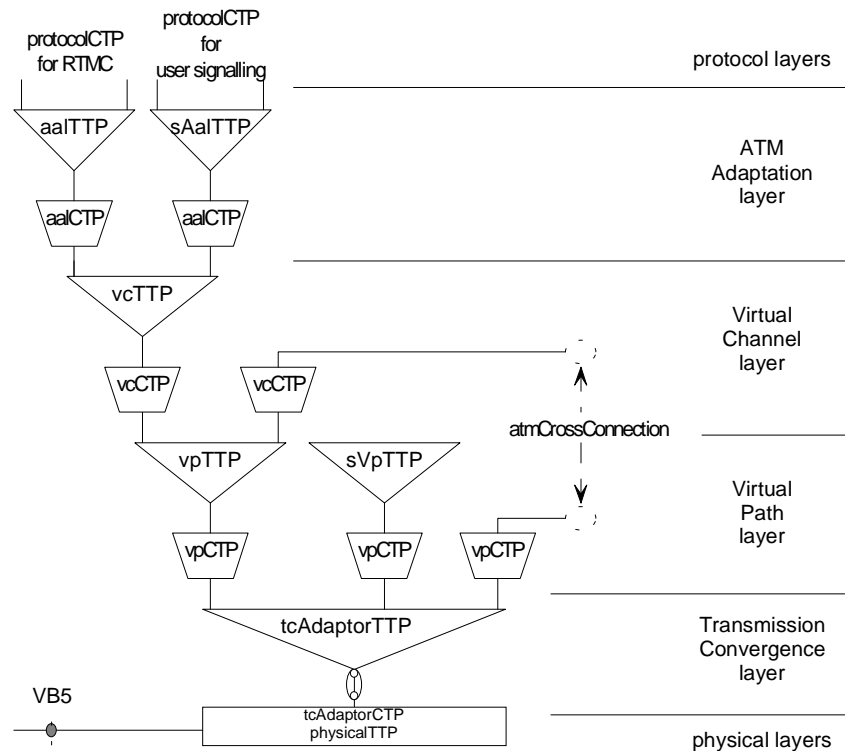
protocolCTP for RTMC

protocolCTP for user signalling

protocol layers

aalTTP

sAalTTP

ATM Adaptation layer

aalCTP

aalCTP

vcTTP

Virtual Channel layer

vcCTP

vcCTP

atmCrossConnection

vpTTP

sVpTTP

Virtual Path layer

vpCTP

vpCTP

vpCTP

tcAdaptorTTP

Transmission Convergence layer

VB5

tcAdaptorCTP
physicalTTP

physical layers